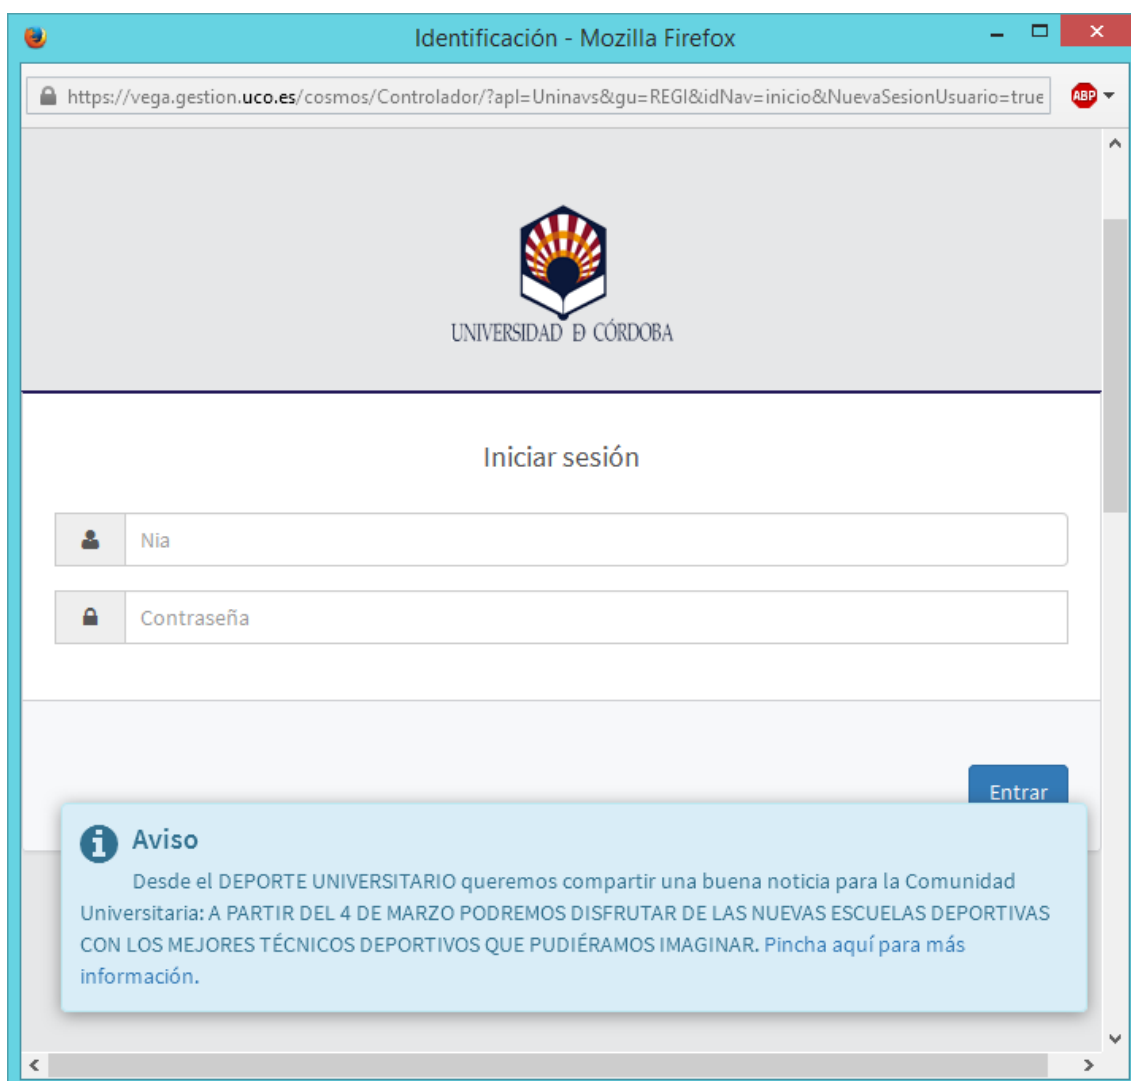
Identificación - Mozilla Firefox

https://vega.gestion.uco.es/cosmos/Controlador/?apl=Uninavs&gu=REGI&idNav=inicio&NuevaSesionUsuario=true

ABP

UNIVERSIDAD Đ CÓRDOBA

Iniciar sesión

Nia

Contraseña

Entrar

Aviso

Desde el DEPORTE UNIVERSITARIO queremos compartir una buena noticia para la Comunidad Universitaria: A PARTIR DEL 4 DE MARZO PODREMOS DISFRUTAR DE LAS NUEVAS ESCUELAS DEPORTIVAS CON LOS MEJORES TÉCNICOS DEPORTIVOS QUE PUDIÉRAMOS IMAGINAR. Pincha aquí para más información.